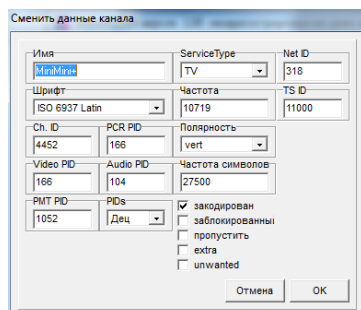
Сменить данные канала

Имя
MiniMini+

ServiceType
TV

Net ID
318

Шрифт
ISO 6937 Latin

Частота
10719

TS ID
11000

Ch. ID
4452

PCR PID
166

Полярность
vert

Video PID
166

Audio PID
104

Частота символов
27500

PMT PID
1052

PIDs
Дец

закодирован
заблокированны
пропустить
extra
unwanted

Отмена
OK